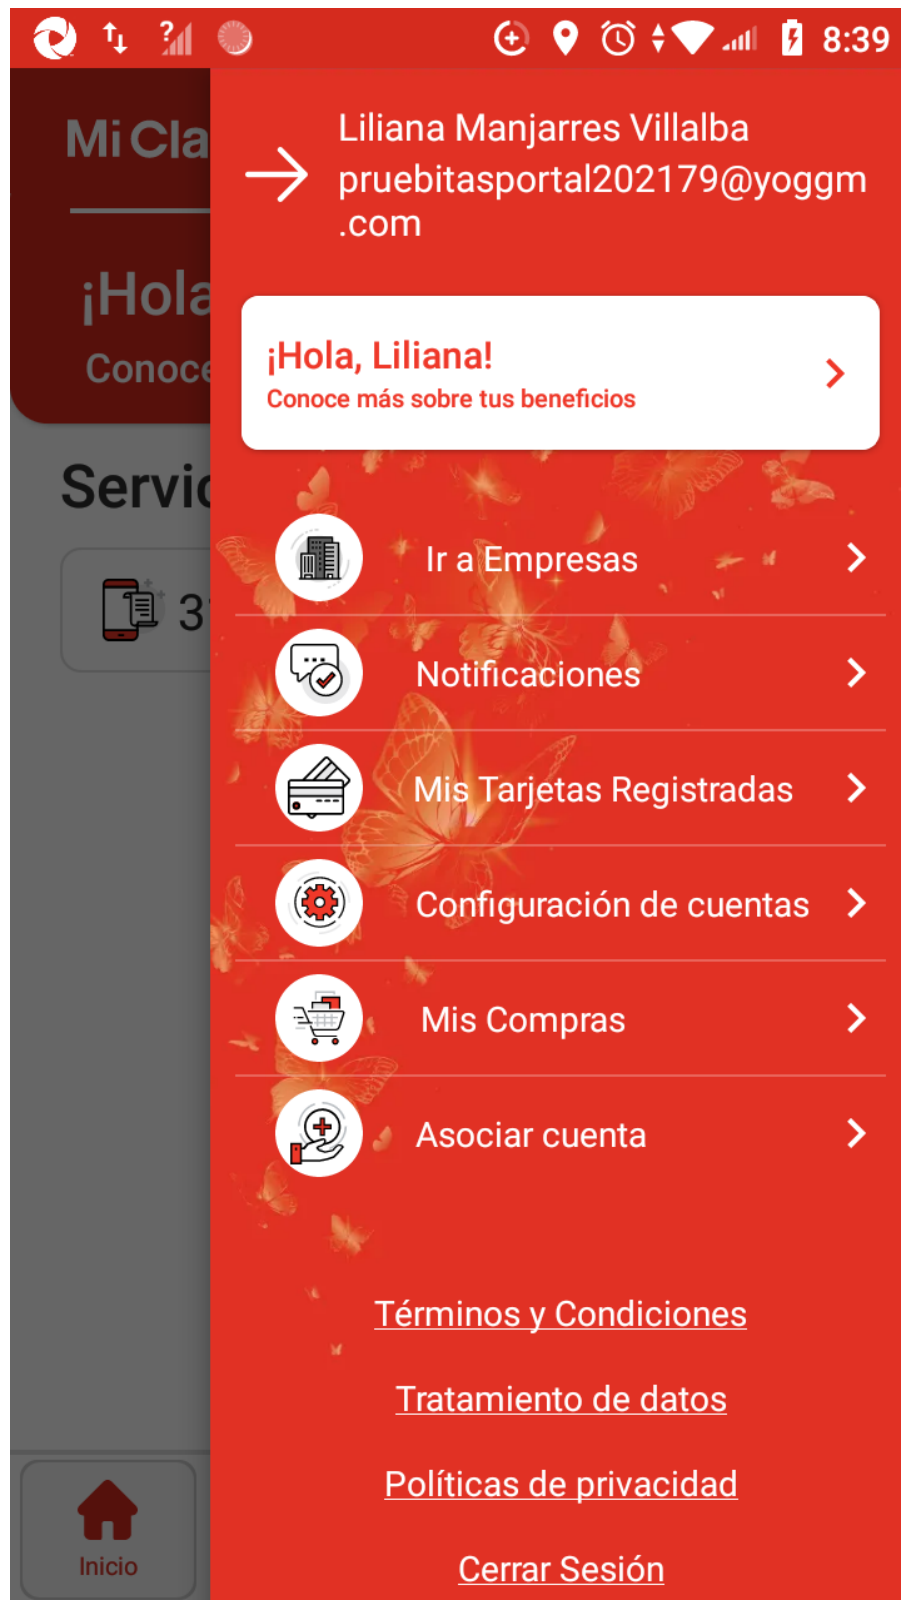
8:39

Mi Cla

¡Hola

Conoce

Servi

3

Inicio

Liliana Manjarres Villalba
pruebitasportal202179@yoggm.com

¡Hola, Liliana!
Conoce más sobre tus beneficios

Ir a Empresas

Notificaciones

Mis Tarjetas Registradas

Configuración de cuentas

Mis Compras

Asociar cuenta

Términos y Condiciones

Tratamiento de datos

Políticas de privacidad

Cerrar Sesión